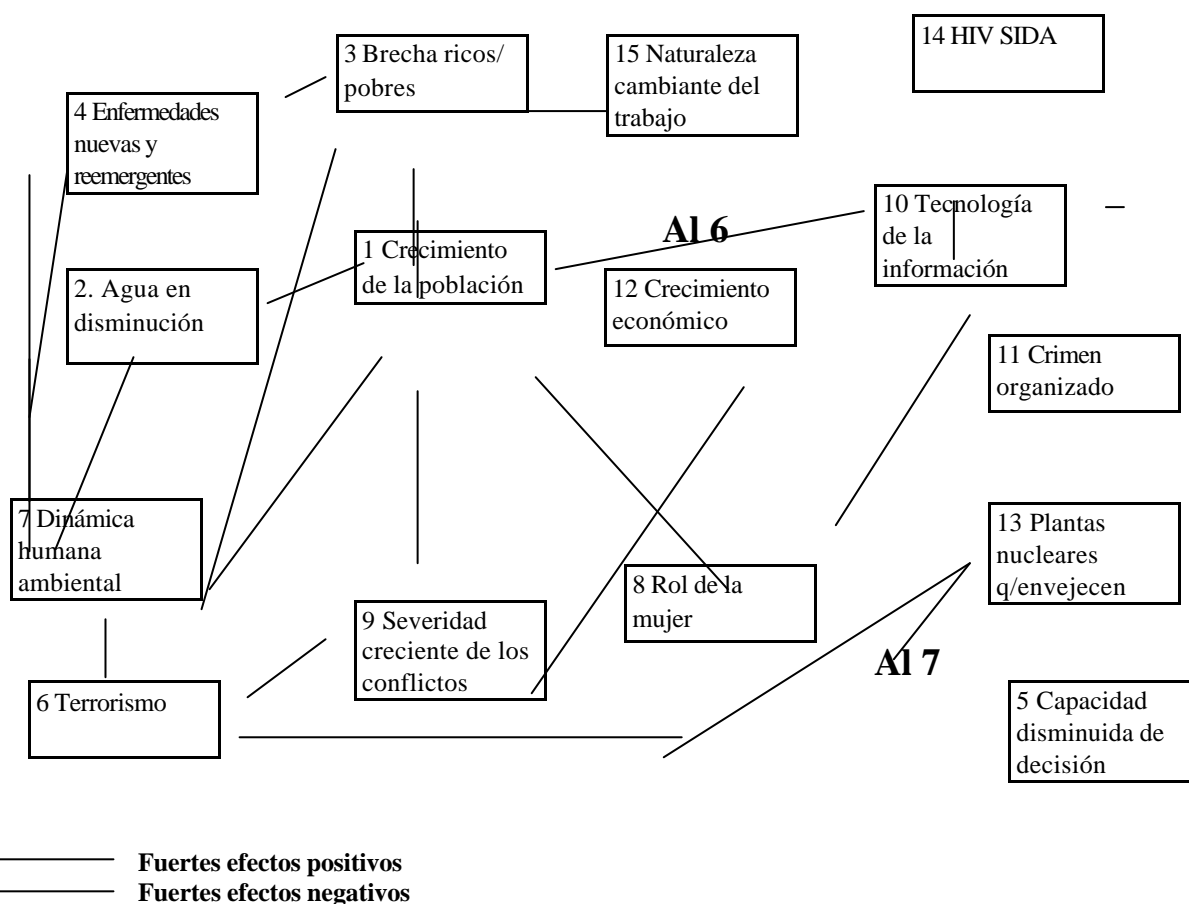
3 Brecha ricos/ pobres

15 Naturaleza cambiante del trabajo

14 HIV SIDA

4 Enfermedades nuevas y reemergentes

10 Tecnología de la información

Al 6

1 Crecimiento de la población

2. Agua en disminución

12 Crecimiento económico

11 Crimen organizado

7 Dinámica humana ambiental

13 Plantas nucleares q/envejecen

8 Rol de la mujer

9 Severidad creciente de los conflictos

Al 7

6 Terrorismo

5 Capacidad disminuida de decisión

Fuertes efectos positivos
Fuertes efectos negativos